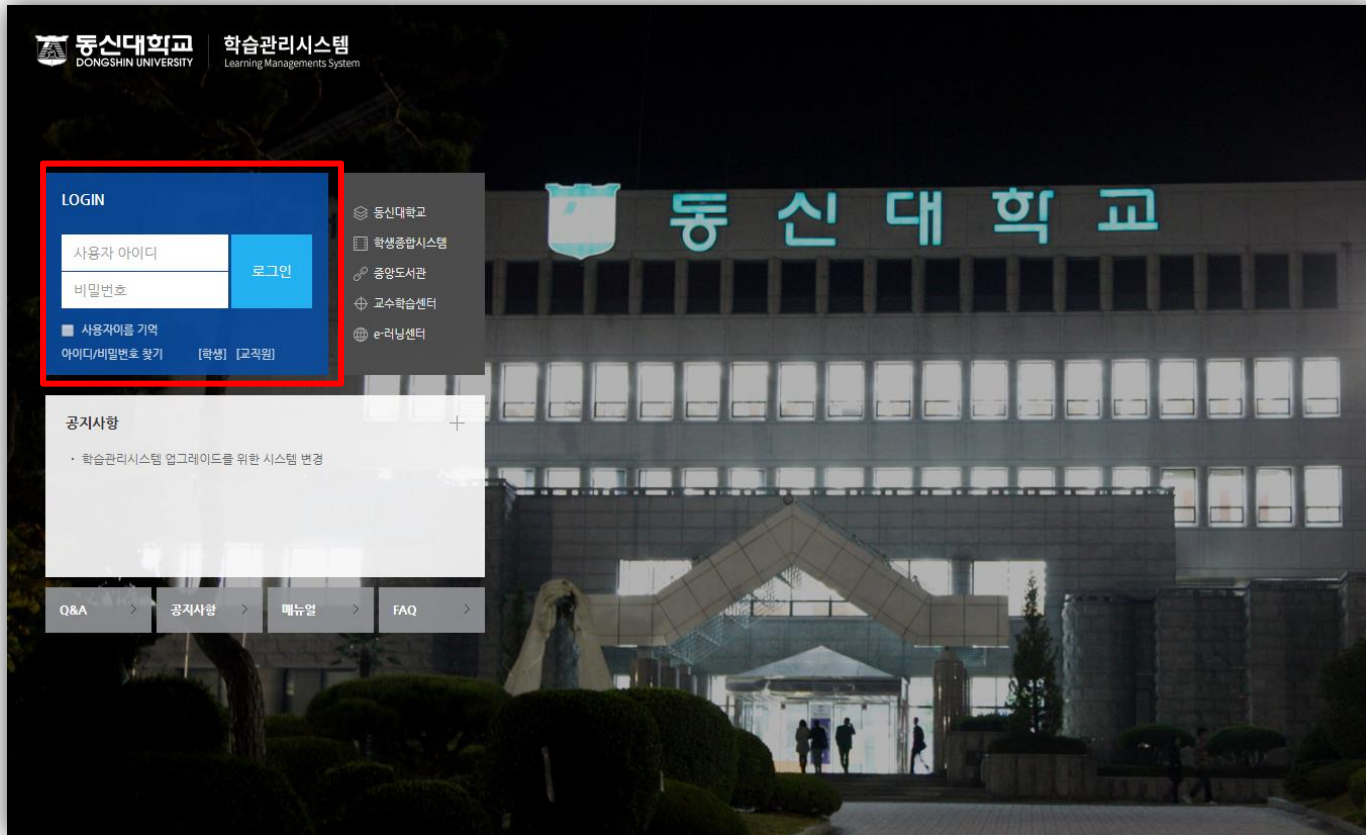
동신대학교
DONGSHIN UNIVERSITY
학습관리시스템
Learning Managements System

LOGIN
사용자 아이디
비밀번호
로그인
사용자이름 기억
아이디/비밀번호 찾기 [학생] [교직원]

동신대학교
학생종합시스템
중앙도서관
교수학습센터
e-러닝센터

공지사항
+
· 학습관리시스템 업그레이드를 위한 시스템 변경

Q&A >
공지사항 >
매뉴얼 >
FAQ >

동 신 대 학 교